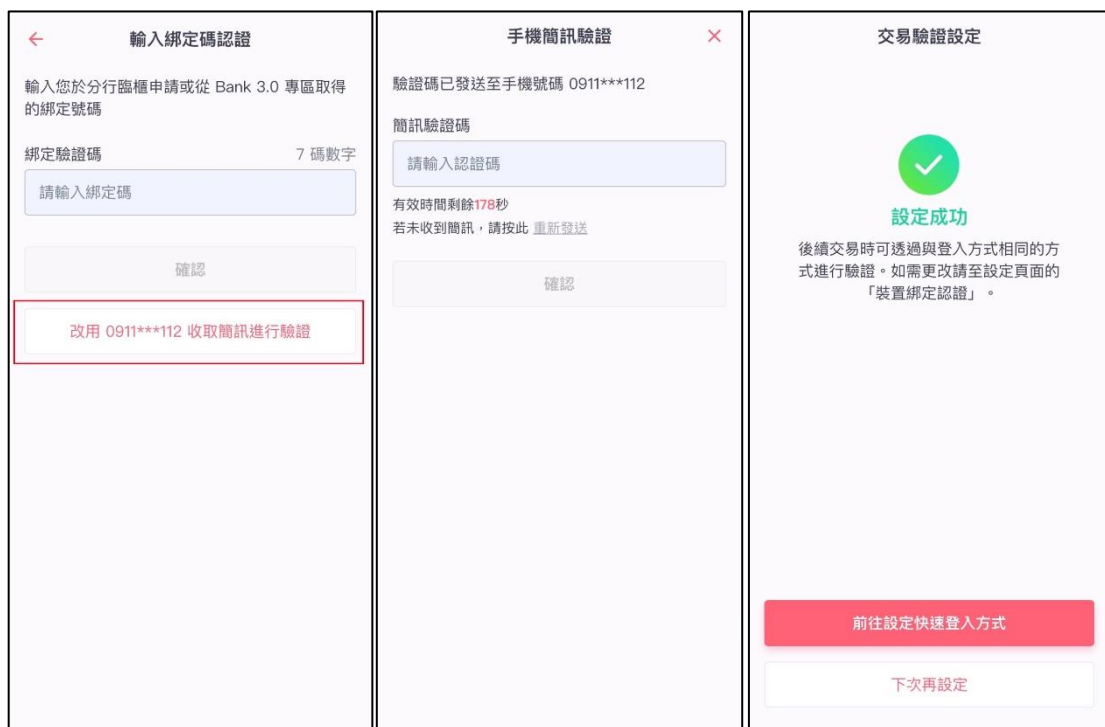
←
輸入綁定碼認證

輸入您於分行臨櫃申請或從 Bank 3.0 專區取得的綁定號碼

綁定驗證碼
7 碼數字

請輸入綁定碼

確認

改用 0911***112 收取簡訊進行驗證

手機簡訊驗證
×

驗證碼已發送至手機號碼 0911***112

簡訊驗證碼

請輸入認證碼

有效時間剩餘178秒

若未收到簡訊，請按此 重新發送

確認

交易驗證設定

設定成功

後續交易時可透過與登入方式相同的方式進行驗證。如需更改請至設定頁面的「裝置綁定認證」。

前往設定快速登入方式

下次再設定